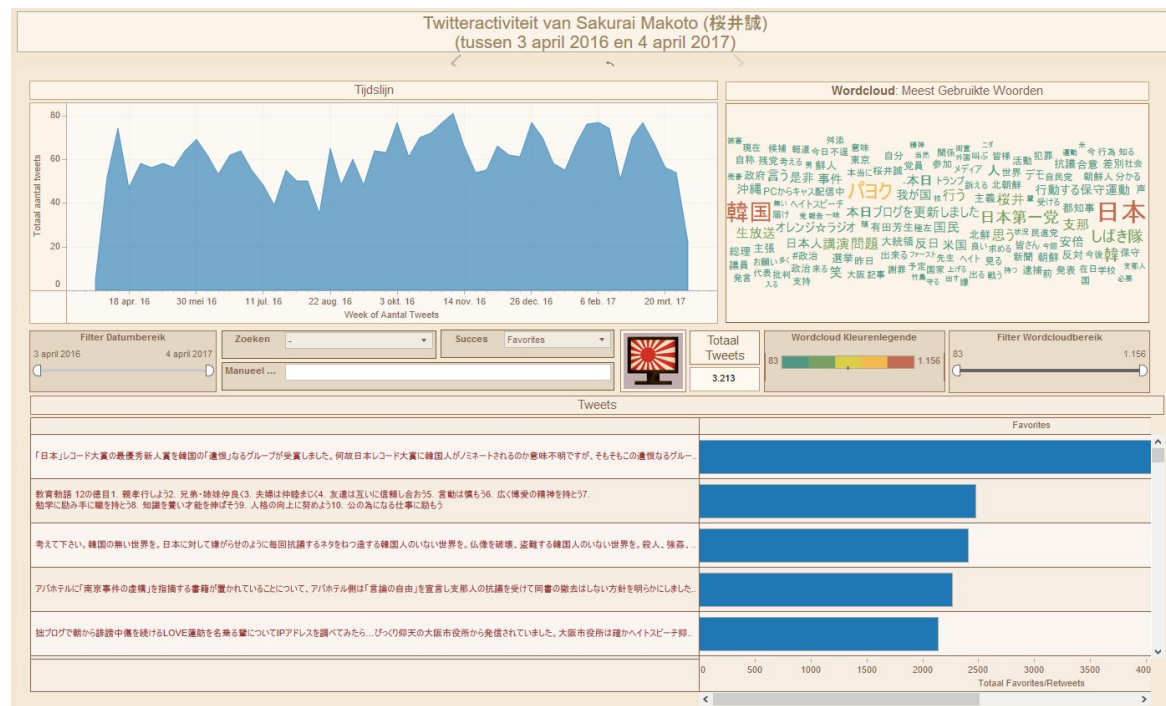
Twitteractiviteit van Sakurai Makoto (桜井誠)
(tussen 3 april 2016 en 4 april 2017)

Tijdslijn

Totaal aantal tweets
80
60
40
20
0
18 apr. 16
30 mei 16
11 jul. 16
22 aug. 16
3 okt. 16
14 nov. 16
26 dec. 16
6 feb. 17
20 mrt. 17
Week of Aantal Tweets

Wordcloud: Meest Gebruikte Woorden

韓国 パヨク 日本 日本第一党 しばき隊 本日ブログを更新しました 沖縄 生放送 オレンジ☆ラジオ 日本人 講演 問題 大統領 反日 米国 北鮮 思う 支那 安倍 韓 保守 主張 総理 議員 発言 現在 候補 報道 今日 不適 東京 自分 意味 鮮人 事件 政府 言う 是非 本当に 桜井誠 参加 メディア 人 世界 デモ 自民党 朝鮮人 分かる 抗議 合意 差別 社会 活動 犯罪 行動する保守運動 声 我が国 行う 主義 桜井 都知事 トランプ 有田芳生 国民 選挙 昨日 出来る 先生 ヘイト 見る 新聞 朝鮮 反対 今後 在日 学校 支持 政治 笑 大阪 記事 謝罪 国家 ヘイトスピーチ PCからキャス配信中 皆さん 知る 今 行為 犯罪

Filter Datumbereik
3 april 2016
4 april 2017

Zoeken
-

Succes
Favorites

Manueel ...

Totaal Tweets
3.213

Wordcloud Kleurenlegende
83
1.156

Filter Wordcloudbereik
83
1.156

Tweets

Favorites

「日本」レコード大賞の最優秀新人賞を韓国の「遺恨」なるグループが受賞しました。何故日本レコード大賞に韓国人がノミネートされるのか意味不明ですが、そもそもこの遺恨なるグルー...

教育勅語 12の徳目1. 親孝行しよう2. 兄弟・姉妹仲良く3. 夫婦は仲睦まじく4. 友達は互いに信頼し合おう5. 言動は慎もう6. 広く博愛の精神を持とう7. 勉学に励み手に職を持とう8. 知識を養い才能を伸ばそう9. 人格の向上に努めよう10. 公の為になる仕事に励もう

考えて下さい。韓国の無い世界を。日本に対して嫌がらせのように毎回抗議するネタをねつ造する韓国人のいない世界を。仏像を破壊、盗難する韓国人のいない世界を。殺人、強姦、...

アパホテルに「南京事件の虚構」を指摘する書籍が置かれていることについて、アパホテル側は「言論の自由」を宣言し支那人の抗議を受けて同書の撤去はしない方針を明らかにしました...

拙ブログで朝から誹謗中傷を続けるLOVE蓮舫を名乗る輩についてIPアドレスを調べてみたら...びっくり仰天の大阪市役所から発信されていました。大阪市役所は確かヘイトスピーチ抑...

0
500
1000
1500
2000
2500
3000
3500
400
Totaal Favorites/Retweets